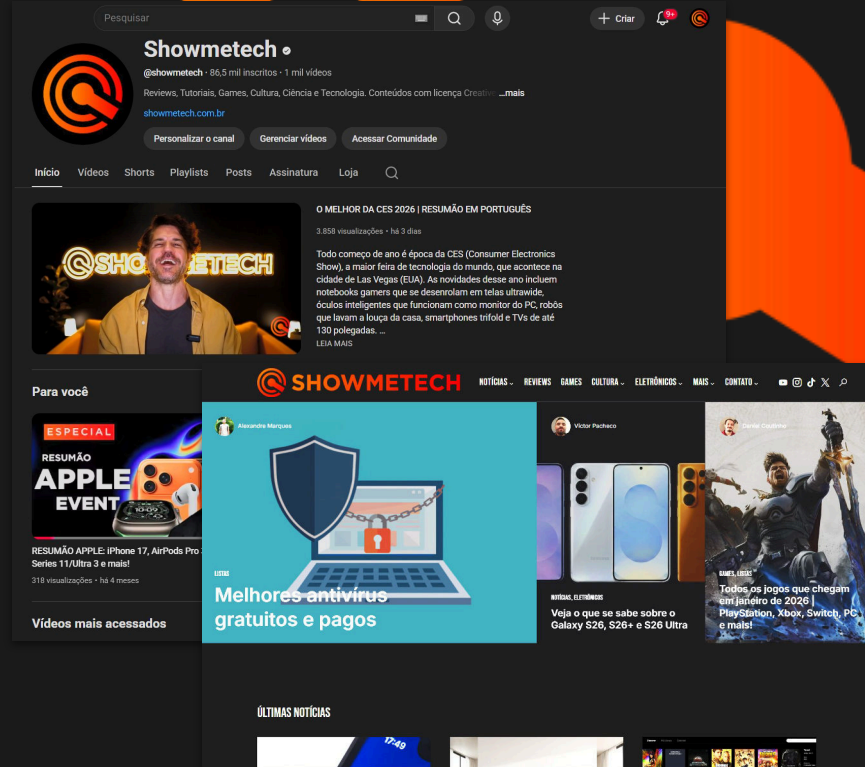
Pesquisar

Criar

9+

Showmetech

@showmetech • 86,5 mil inscritos • 1 mil vídeos

Reviews, Tutoriais, Games, Cultura, Ciência e Tecnologia. Conteúdos com licença Creati ...mais

showmetech.com.br

Personalizar o canal

Gerenciar vídeos

Acessar Comunidade

Início

Vídeos

Shorts

Playlists

Posts

Assinatura

Loja

SHOWMETECH

O MELHOR DA CES 2026 | RESUMÃO EM PORTUGUÊS

3.858 visualizações • há 3 dias

Todo começo de ano é época da CES (Consumer Electronics Show), a maior feira de tecnologia do mundo, que acontece na cidade de Las Vegas (EUA). As novidades desse ano incluem notebooks gamers que se desenrolam em telas ultrawide, óculos inteligentes que funcionam como monitor do PC, robôs que lavam a louça da casa, smartphones trifold e TVs de até 130 polegadas. ...

LEIA MAIS

Para você

ESPECIAL

RESUMÃO

APPLE

EVENT

RESUMÃO APPLE: iPhone 17, AirPods Pro 3 Series 11/Ultra 3 e mais!

318 visualizações • há 4 meses

Vídeos mais acessados

SHOWMETECH

NOTÍCIAS

REVIEWS

GAMES

CULTURA

ELETRÔNICOS

MAIS

CONTATO

Alexandre Marques

LISTAS

Melhores antivírus gratuitos e pagos

Victor Pacheco

NOTÍCIAS, ELETRÔNICOS

Veja o que se sabe sobre o Galaxy S26, S26+ e S26 Ultra

Daniel Coutinho

GAMES, LISTAS

Todos os jogos que chegam em janeiro de 2026 | PlayStation, Xbox, Switch, PC e mais!

ÚLTIMAS NOTÍCIAS

17:49